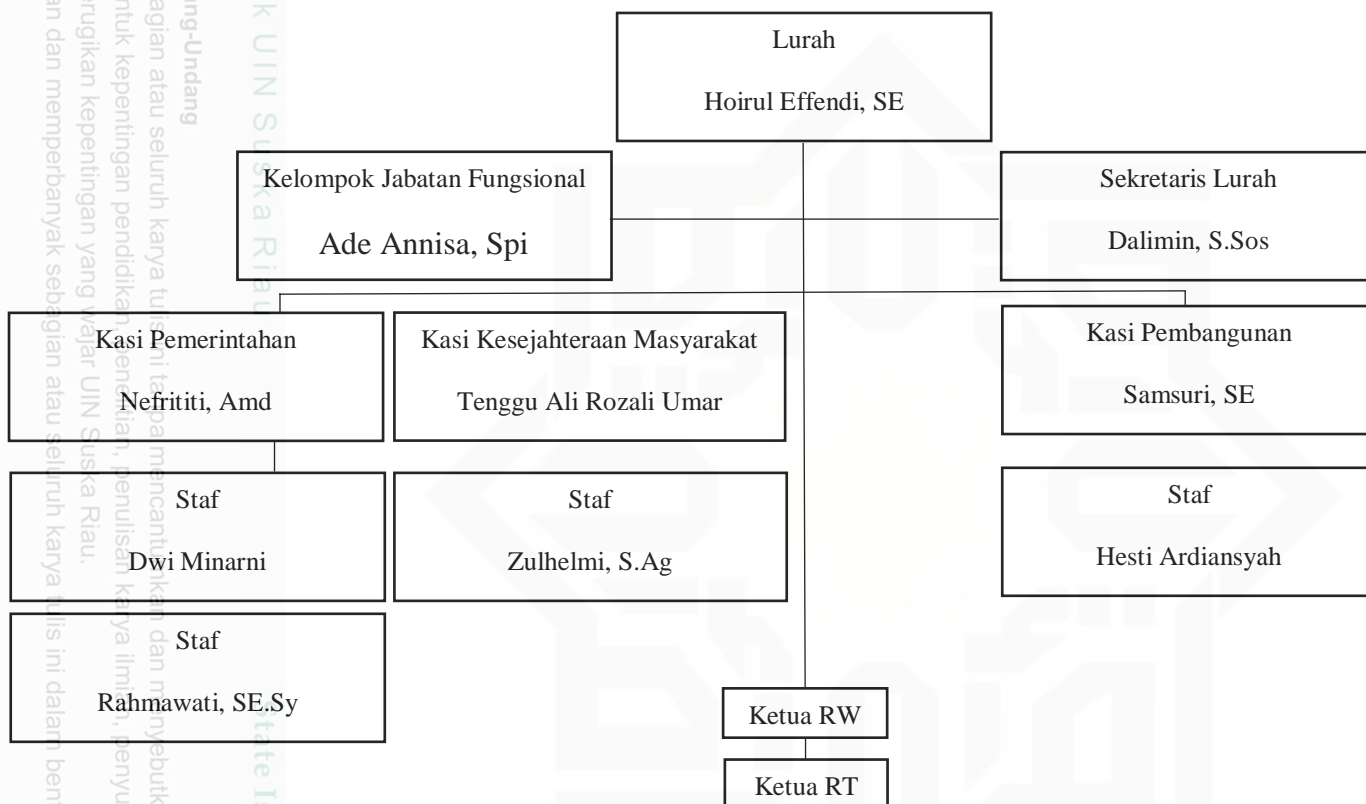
Lurah

Hoirul Effendi, SE

Kelompok Jabatan Fungsional

Ade Annisa, Spi

Sekretaris Lurah

Dalimin, S.Sos

Kasi Pemerintahan

Nefrititi, Amd

Kasi Kesejahteraan Masyarakat

Tenggu Ali Rozali Umar

Kasi Pembangunan

Samsuri, SE

Staf

Dwi Minarni

Staf

Zulhelmi, S.Ag

Staf

Hesti Ardiansyah

Staf

Rahmawati, SE.Sy

Ketua RW

Ketua RT

ng-Undang
bagian atau seluruh karya tulis ini tanpa mencantumkan dan menyebutk
ntuk kepentingan pendidikan, penelitian, penulisan karya ilmiah, penyu
rugikan kepentingan yang wajar UIN Suska Riau.
an dan memperbanyak sebagian atau seluruh karya tulis ini dalam ben

k UIN Suska Riau
State I